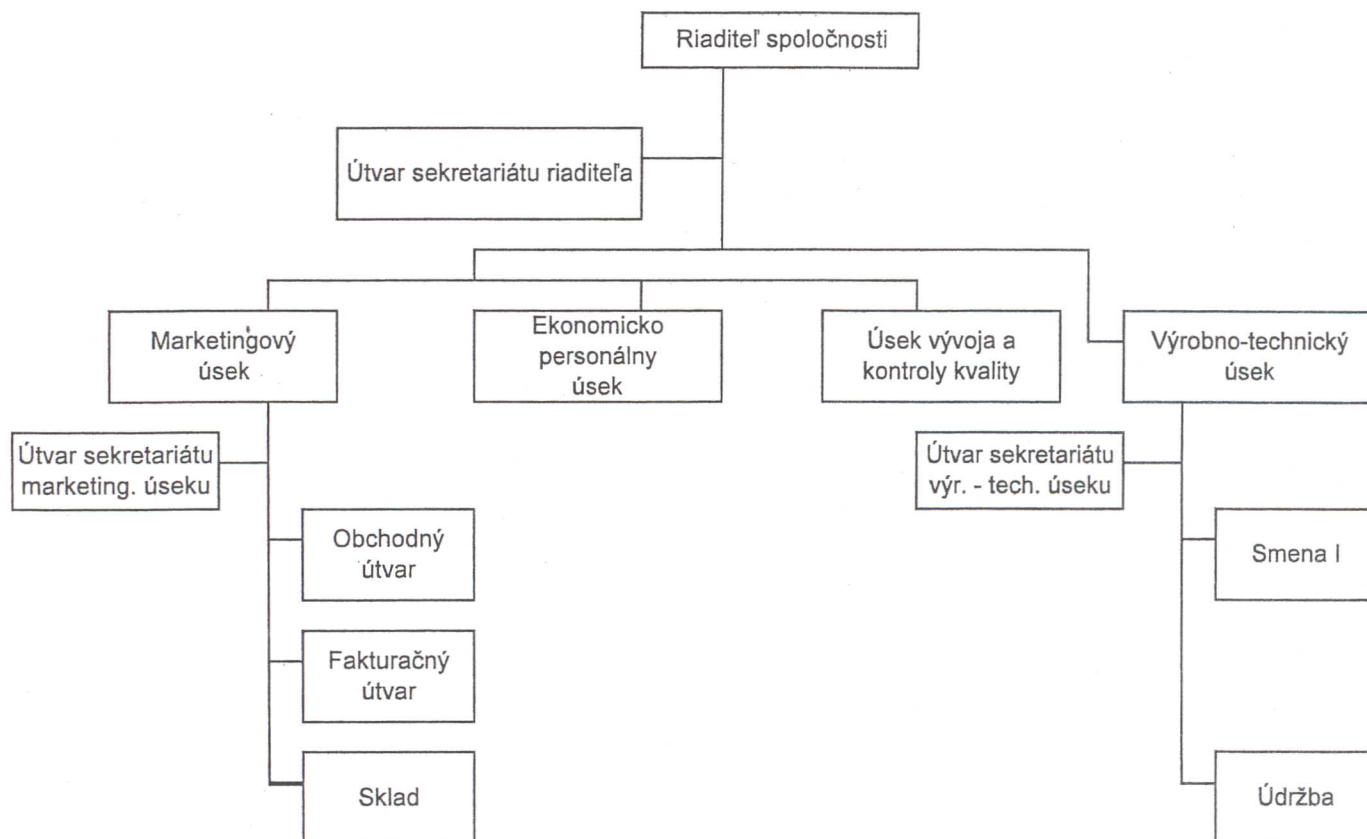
Riaditeľ spoločnosti

Útvar sekretariátu riaditeľa

Marketingový úsek

Ekonomicko personálny úsek

Úsek vývoja a kontroly kvality

Výrobno-technický úsek

Útvar sekretariátu marketing. úseku

Obchodný útvar

Fakturačný útvar

Sklad

Útvar sekretariátu výr. - tech. úseku

Smena I

Údržba